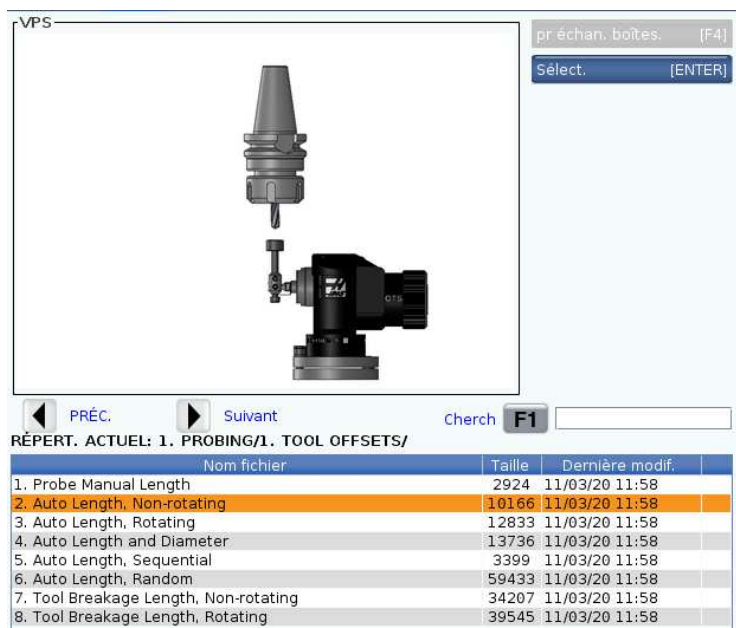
VPS

pr échan. boîtes. [F4]

Sélect. [ENTER]

OTS

PRÉC.

Suivant

Cherch F1

RÉPERT. ACTUEL: 1. PROBING/1. TOOL OFFSETS/

| Nom fichier | Taille | Dernière modif. |
|---|---|---|
| 1. Probe Manual Length | 2924 | 11/03/20 11:58 |
| 2. Auto Length, Non-rotating | 10166 | 11/03/20 11:58 |
| 3. Auto Length, Rotating | 12833 | 11/03/20 11:58 |
| 4. Auto Length and Diameter | 13736 | 11/03/20 11:58 |
| 5. Auto Length, Sequential | 3399 | 11/03/20 11:58 |
| 6. Auto Length, Random | 59433 | 11/03/20 11:58 |
| 7. Tool Breakage Length, Non-rotating | 34207 | 11/03/20 11:58 |
| 8. Tool Breakage Length, Rotating | 39545 | 11/03/20 11:58 |